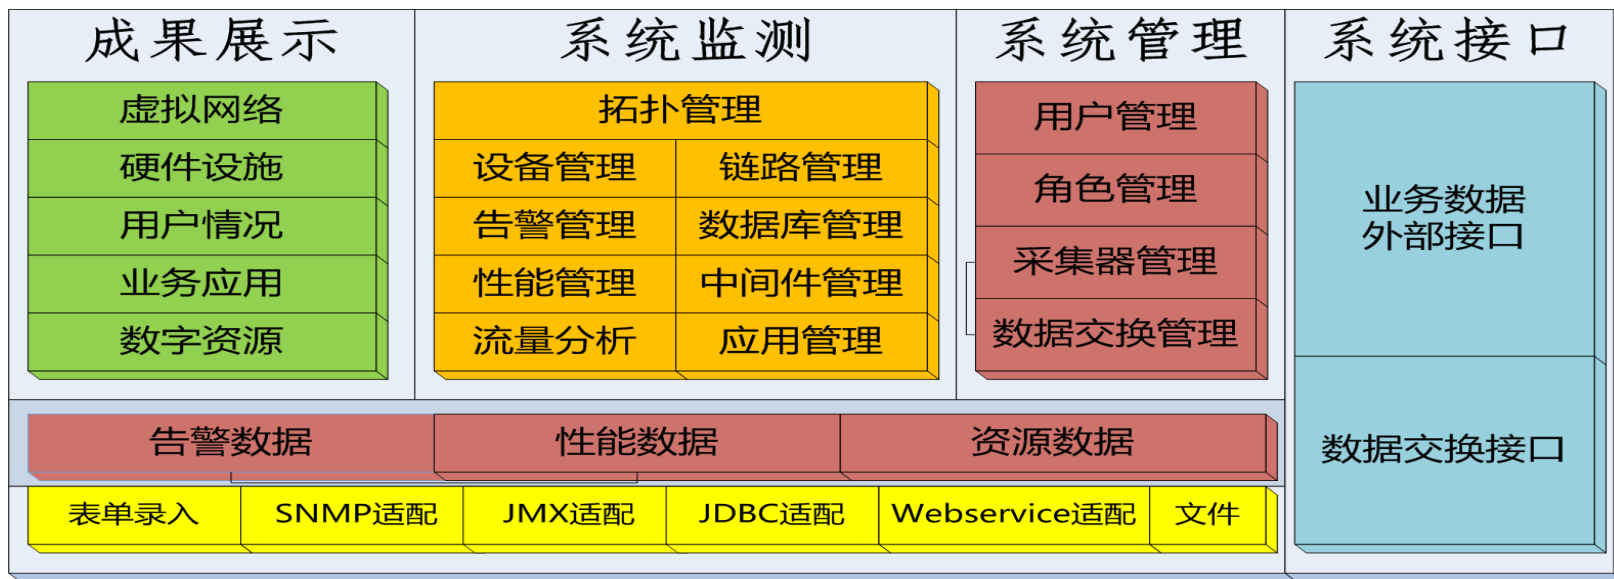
成果展示

虚拟网络
硬件设施
用户情况
业务应用
数字资源

系统监测

拓扑管理

| 设备管理 | 链路管理 |
|---|---|
| 告警管理 | 数据库管理 |
| 性能管理 | 中间件管理 |
| 流量分析 | 应用管理 |

系统管理

用户管理
角色管理
采集器管理
数据交换管理

系统接口

业务数据外部接口

数据交换接口

告警数据 性能数据 资源数据

表单录入 SNMP适配 JMX适配 JDBC适配 Webservice适配 文件